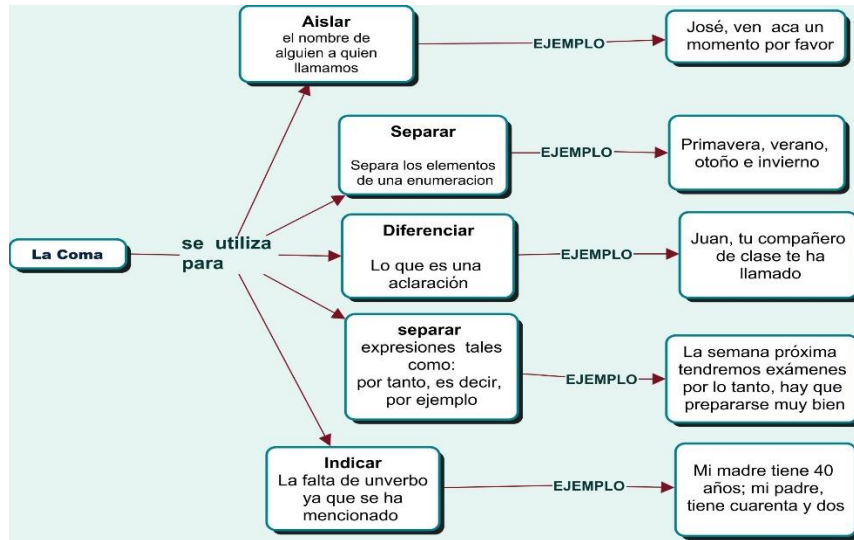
La Coma

se utiliza para

Aislar
el nombre de alguien a quien llamamos

EJEMPLO

José, ven aca un momento por favor

Separar
Separa los elementos de una enumeracion

EJEMPLO

Primavera, verano, otoño e invierno

Diferenciar
Lo que es una aclaración

EJEMPLO

Juan, tu compañero de clase te ha llamado

separar
expresiones tales como:
por tanto, es decir, por ejemplo

EJEMPLO

La semana próxima tendremos exámenes por lo tanto, hay que prepararse muy bien

Indicar
La falta de unverbo ya que se ha mencionado

EJEMPLO

Mi madre tiene 40 años; mi padre, tiene cuarenta y dos